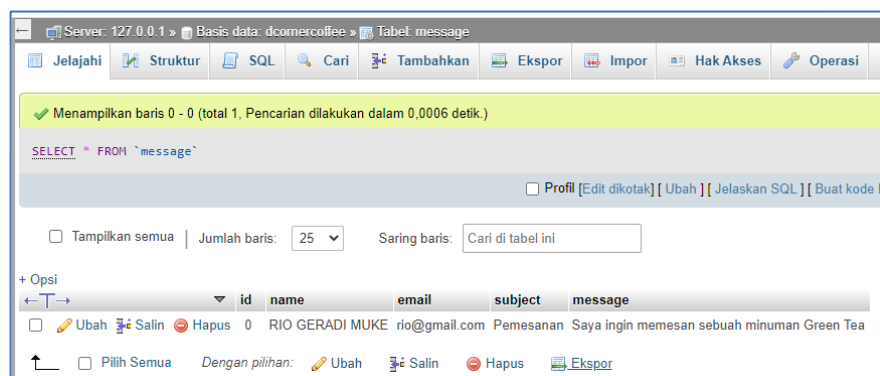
Server: 127.0.0.1 » Basis data: dcornercoffee » Tabel: message

Jelajahi | Struktur | SQL | Cari | Tambahkan | Ekspor | Impor | Hak Akses | Operasi

Menampilkan baris 0 - 0 (total 1, Pencarian dilakukan dalam 0,0006 detik.)

SELECT * FROM `message`

Profil [Edit dikotak] [ Ubah ] [ Jelaskan SQL ] [ Buat kode

Tampilkan semua | Jumlah baris: 25 | Saring baris: Cari di tabel ini

+ Opsi

|  | id | name | email | subject | message |
|---|---|---|---|---|---|
| Ubah Salin Hapus | 0 | RIO GERADI MUKE | rio@gmail.com | Pemesanan | Saya ingin memesan sebuah minuman Green Tea |

Pilih Semua Dengan pilihan: Ubah Salin Hapus Ekspor